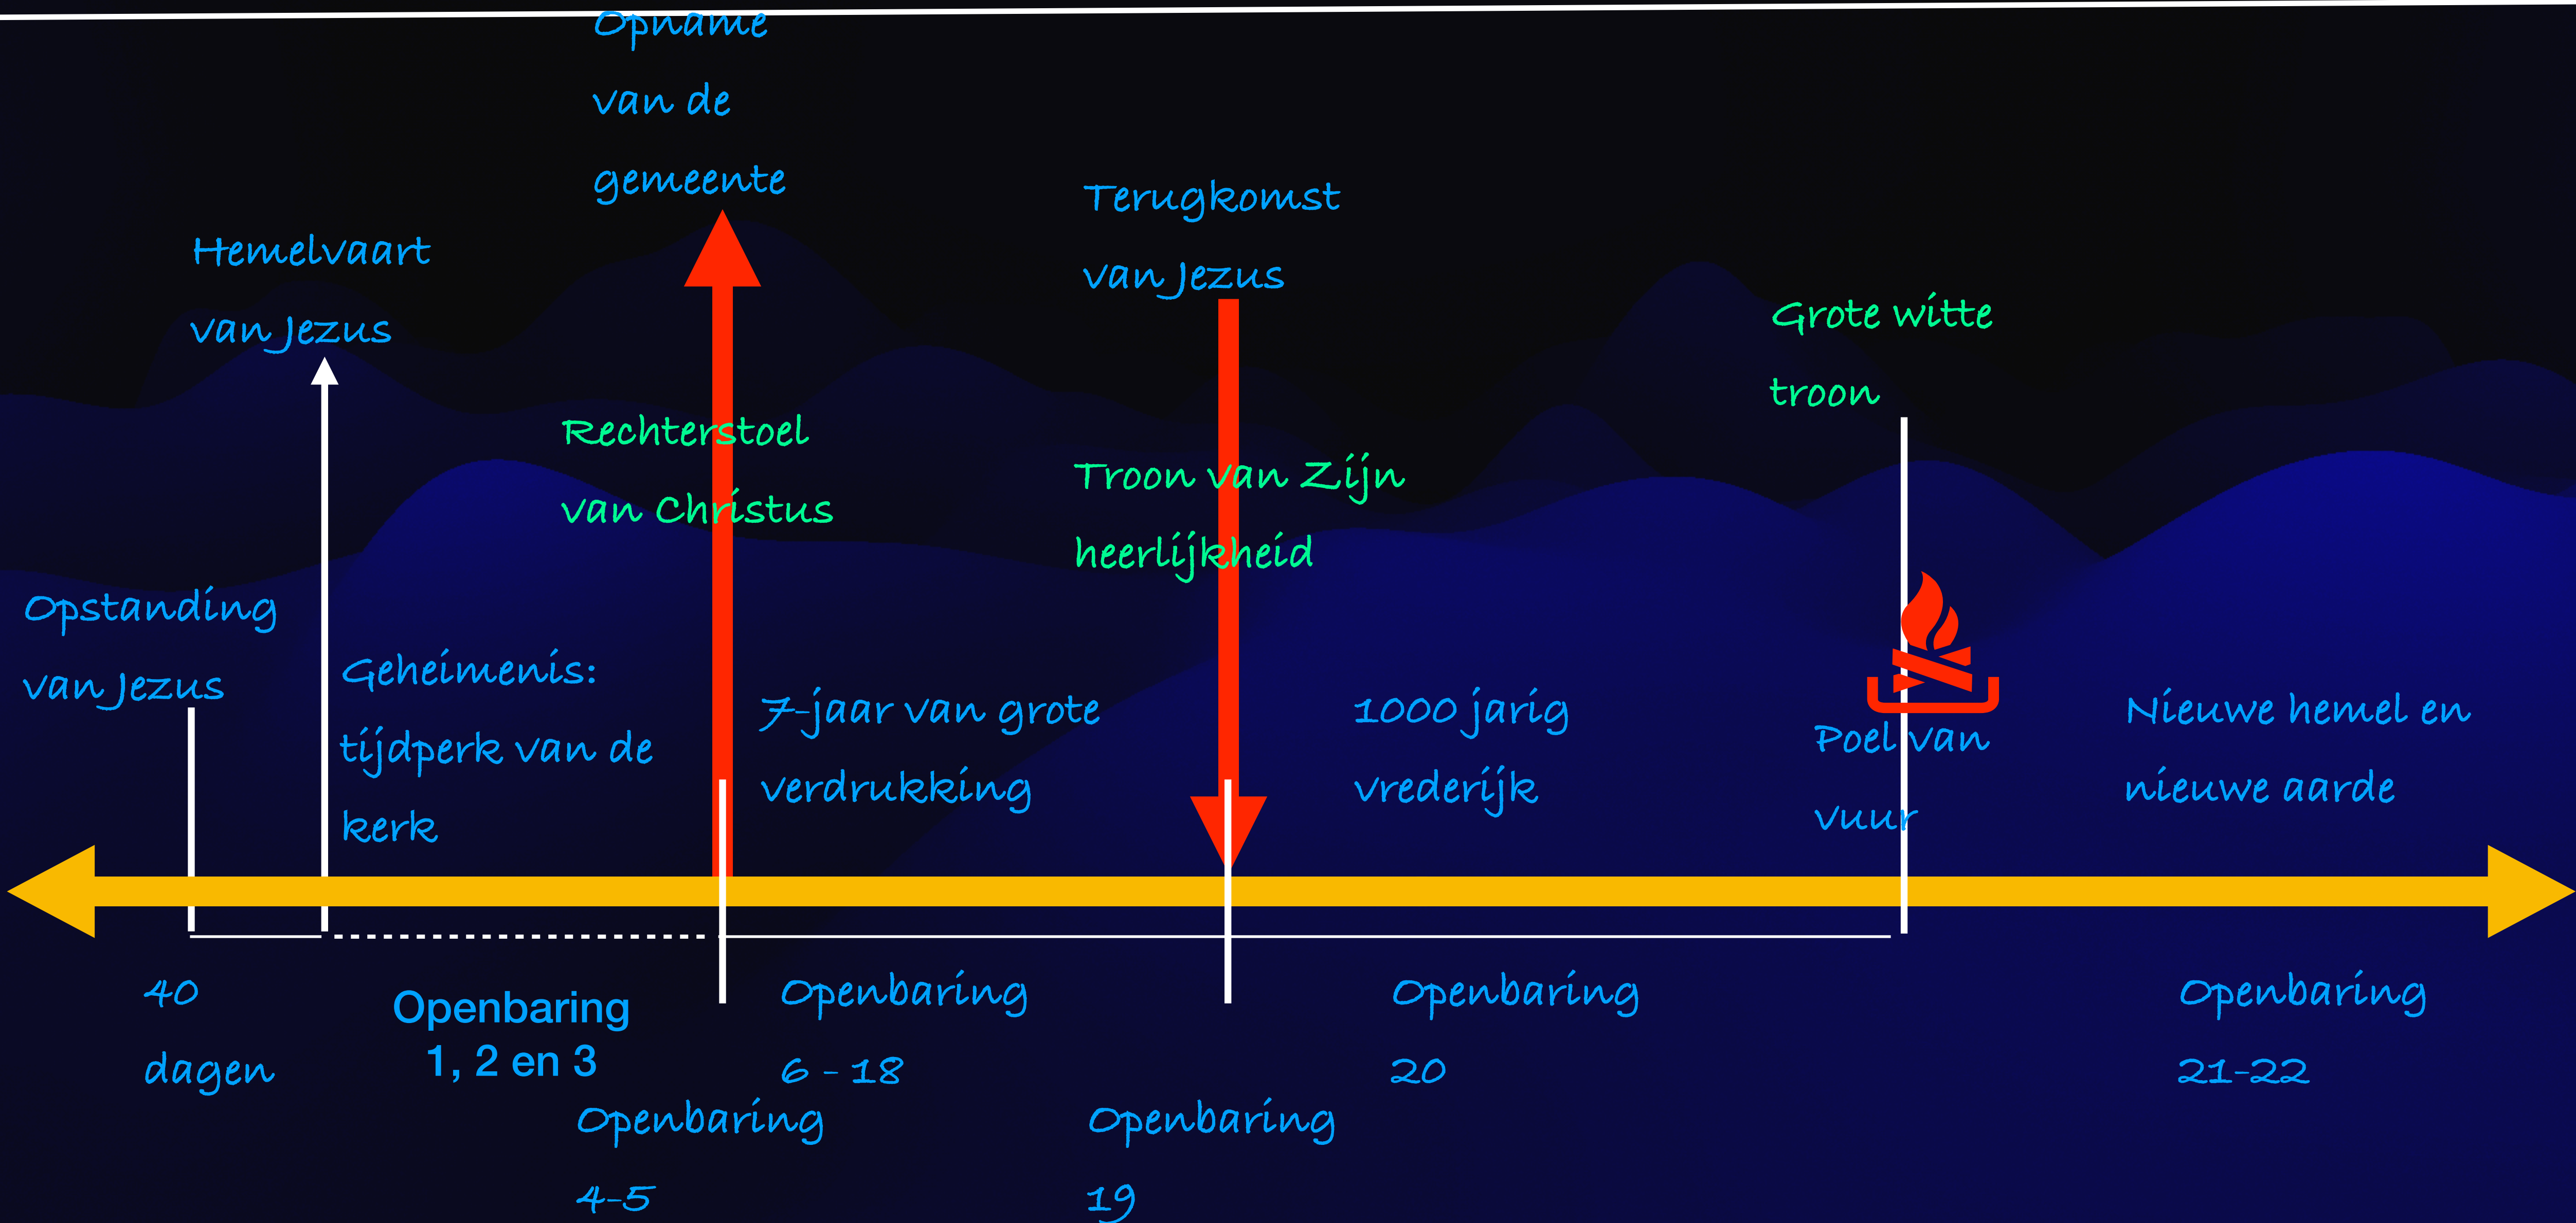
Opname van de gemeente

Terugkomst van Jezus

Hemelvaart van Jezus

Grote witte troon

Rechterstoel van Christus

Troon van Zijn heerlijkheid

Opstanding van Jezus

Geheimenis: tijdperk van de kerk

7-jaar van grote verdrukking

1000 jarig vrederijk

Poel van vuur

Nieuwe hemel en nieuwe aarde

40 dagen

Openbaring 1, 2 en 3

Openbaring 6 - 18

Openbaring 20

Openbaring 21-22

Openbaring 4-5

Openbaring 19